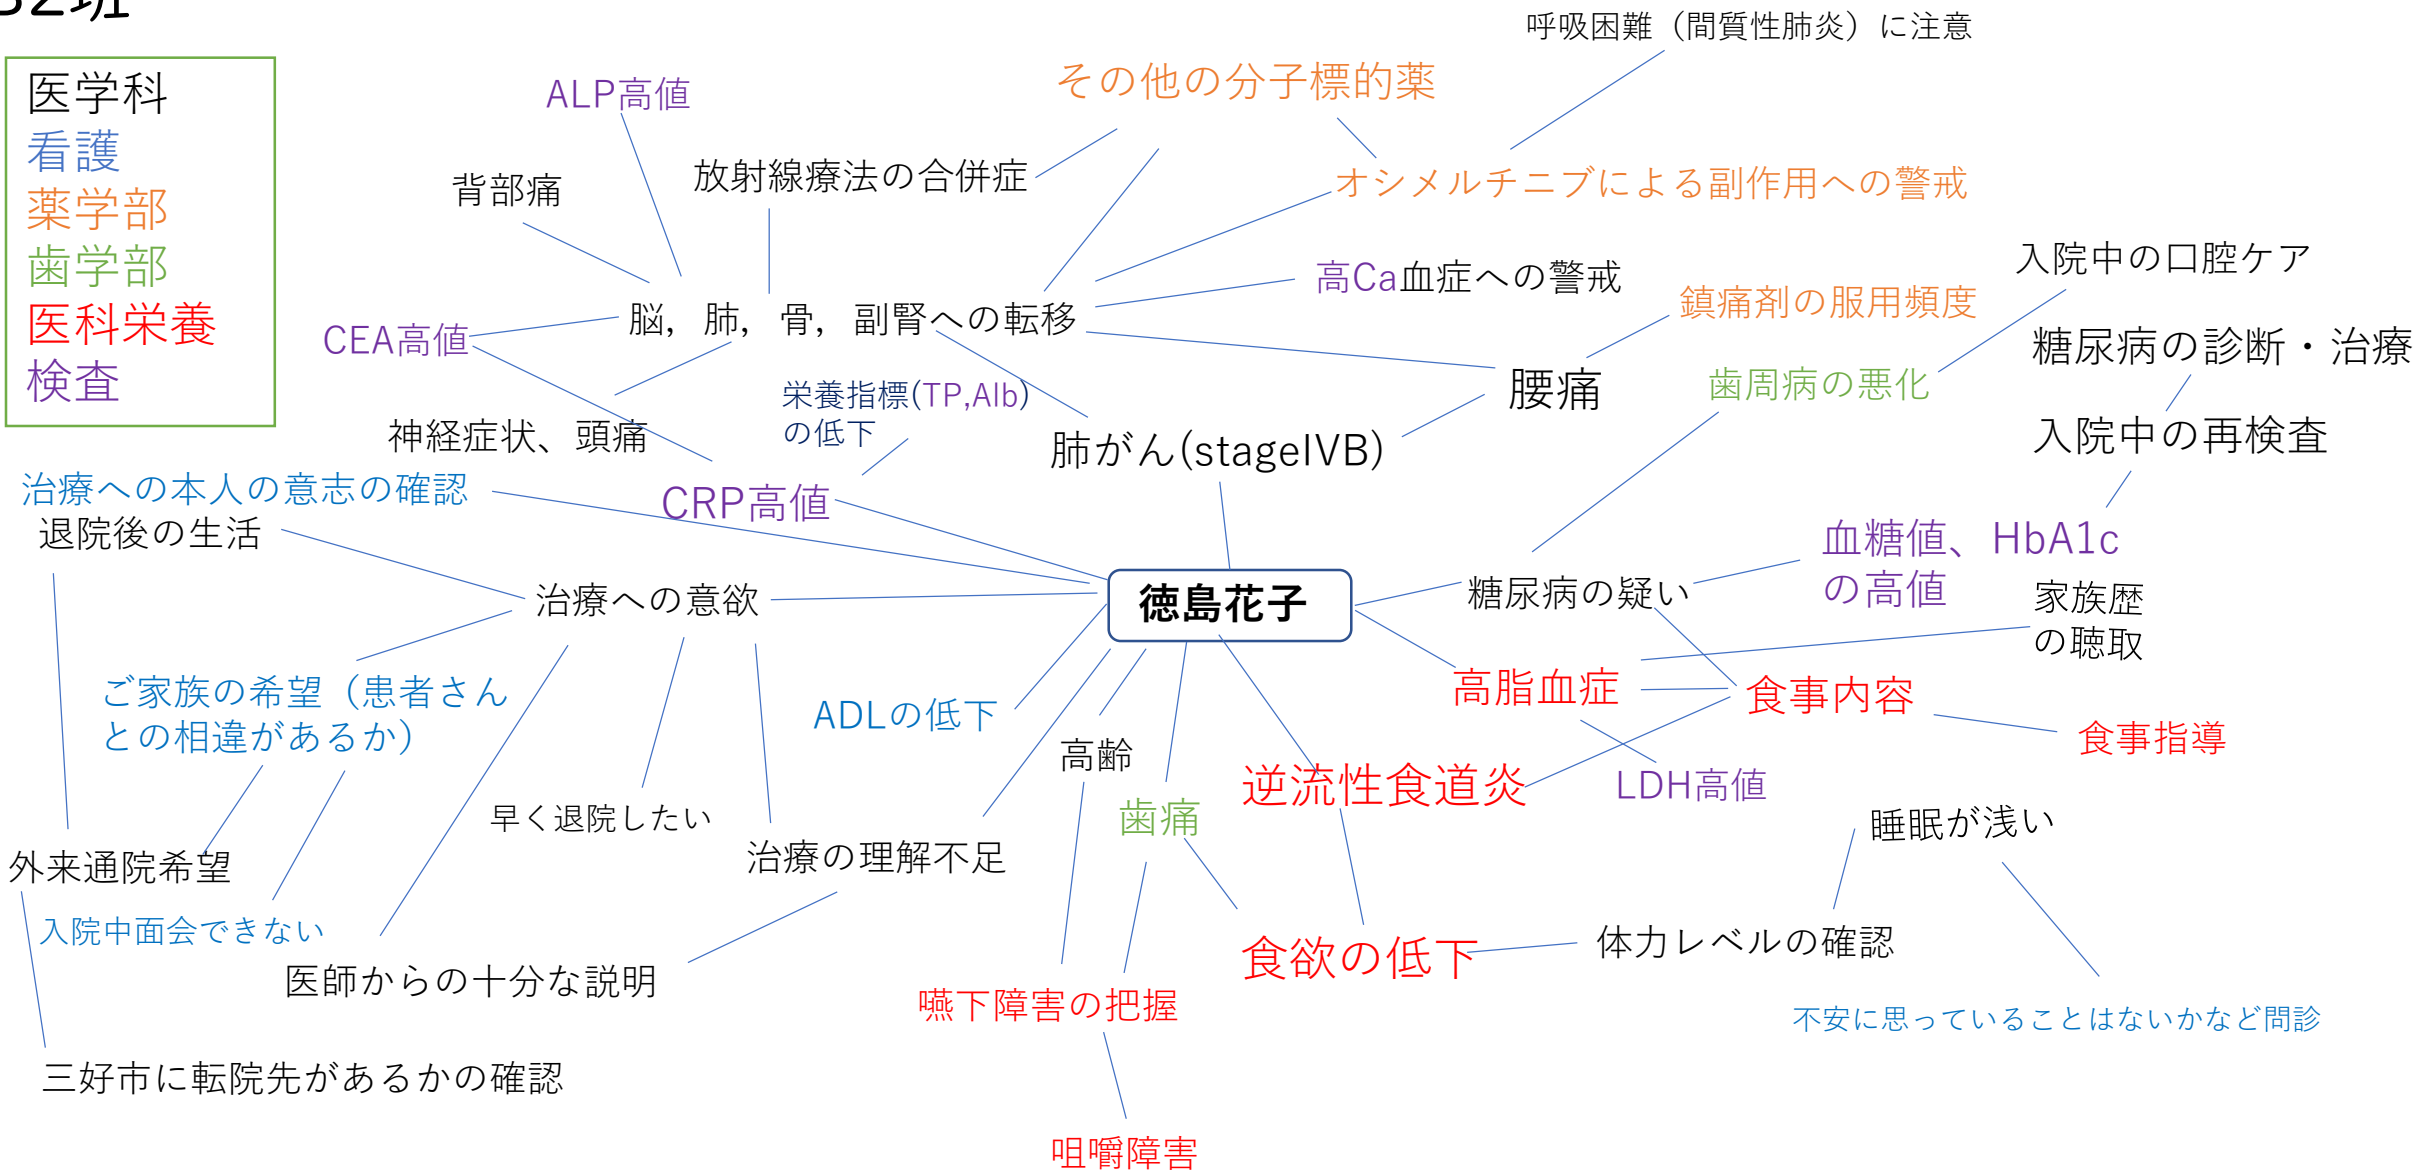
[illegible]2班

医学科
看護
薬学部
歯学部
医科栄養
検査

ALP高値
背部痛
放射線療法の合併症
その他の分子標的薬
呼吸困難（間質性肺炎）に注意
オシメルチニブによる副作用への警戒
高Ca血症への警戒
脳，肺，骨，副腎への転移
CEA高値
鎮痛剤の服用頻度
入院中の口腔ケア
糖尿病の診断・治療
腰痛
歯周病の悪化
入院中の再検査
神経症状、頭痛
栄養指標(TP,Alb)の低下
肺がん(stageIVB)
治療への本人の意志の確認
退院後の生活
CRP高値
血糖値、HbA1cの高値
徳島花子
糖尿病の疑い
家族歴の聴取
治療への意欲
高脂血症
食事内容
食事指導
ご家族の希望（患者さんとの相違があるか）
ADLの低下
高齢
逆流性食道炎
LDH高値
早く退院したい
治療の理解不足
歯痛
睡眠が浅い
外来通院希望
入院中面会できない
医師からの十分な説明
食欲の低下
体力レベルの確認
嚥下障害の把握
不安に思っていることはないかなど問診
三好市に転院先があるかの確認
咀嚼障害